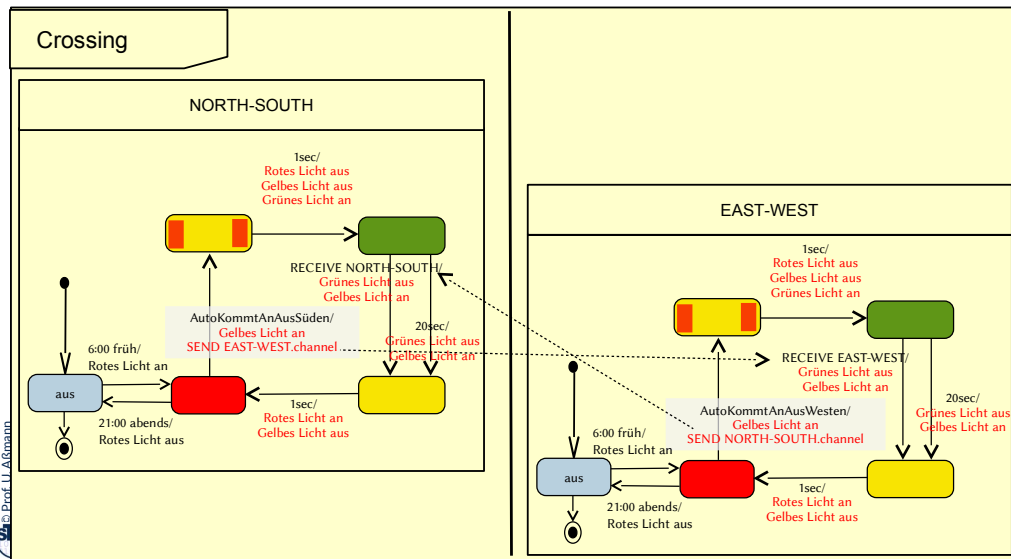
Crossing

NORTH-SOUTH

1sec/
Rotes Licht aus
Gelbes Licht aus
Grünes Licht an

RECEIVE NORTH-SOUTH/
Grünes Licht aus
Gelbes Licht an

AutoKommtAnAusSüden/
Gelbes Licht an
SEND EAST-WEST.channel

20sec/
Grünes Licht aus
Gelbes Licht an

6:00 früh/
Rotes Licht an

aus

21:00 abends/
Rotes Licht aus

1sec/
Rotes Licht an
Gelbes Licht aus

EAST-WEST

1sec/
Rotes Licht aus
Gelbes Licht aus
Grünes Licht an

RECEIVE EAST-WEST/
Grünes Licht aus
Gelbes Licht an

20sec/
Grünes Licht aus
Gelbes Licht an

AutoKommtAnAusWesten/
Gelbes Licht an
SEND NORTH-SOUTH.channel

6:00 früh/
Rotes Licht an

aus

21:00 abends/
Rotes Licht aus

1sec/
Rotes Licht an
Gelbes Licht aus

© Prof. U. Aßmann